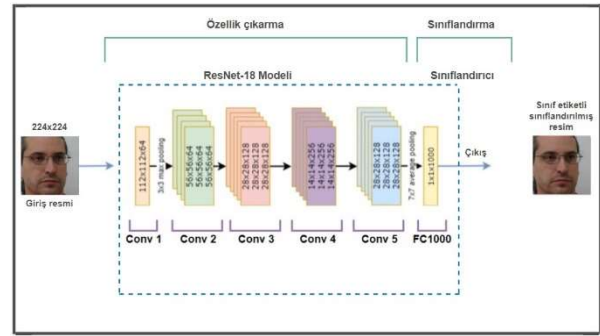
Özellik çıkarma

Sınıflandırma

ResNet-18 Modeli

Sınıflandırıcı

224x224

Giriş resmi

112x112x64

3x3 max pooling

56x56x64
56x56x64
56x56x64
56x56x64

28x28x128
28x28x128
28x28x128
28x28x128

14x14x256
14x14x256
14x14x256
14x14x256

28x28x128
28x28x128
28x28x128
28x28x128

7x7 average pooling

1x1x1000

Çıkış

Sınıf etiketli sınıflandırılmış resim

Conv 1

Conv 2

Conv 3

Conv 4

Conv 5

FC1000